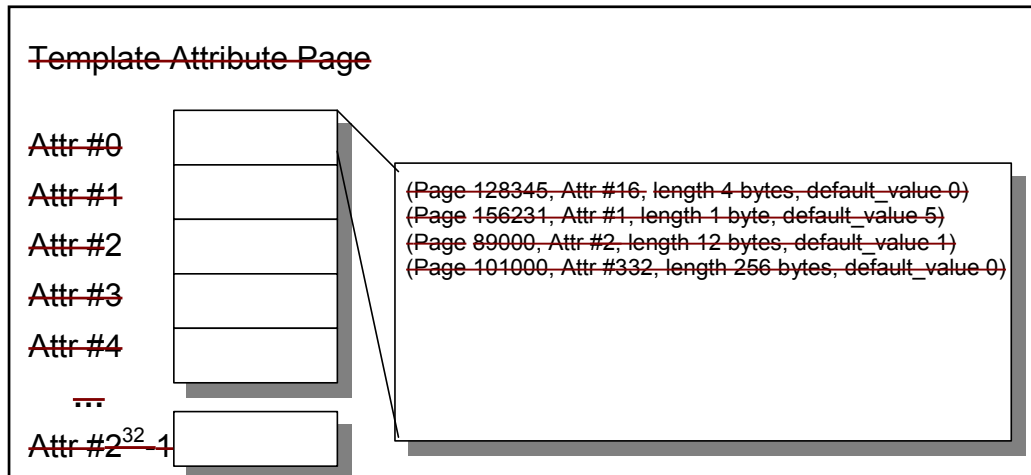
Template Attribute Page

Attr #0

Attr #1

Attr #2

Attr #3

Attr #4

...

Attr #$2^{32}-1$

(Page 128345, Attr #16, length 4 bytes, default_value 0)
(Page 156231, Attr #1, length 1 byte, default_value 5)
(Page 89000, Attr #2, length 12 bytes, default_value 1)
(Page 101000, Attr #332, length 256 bytes, default_value 0)